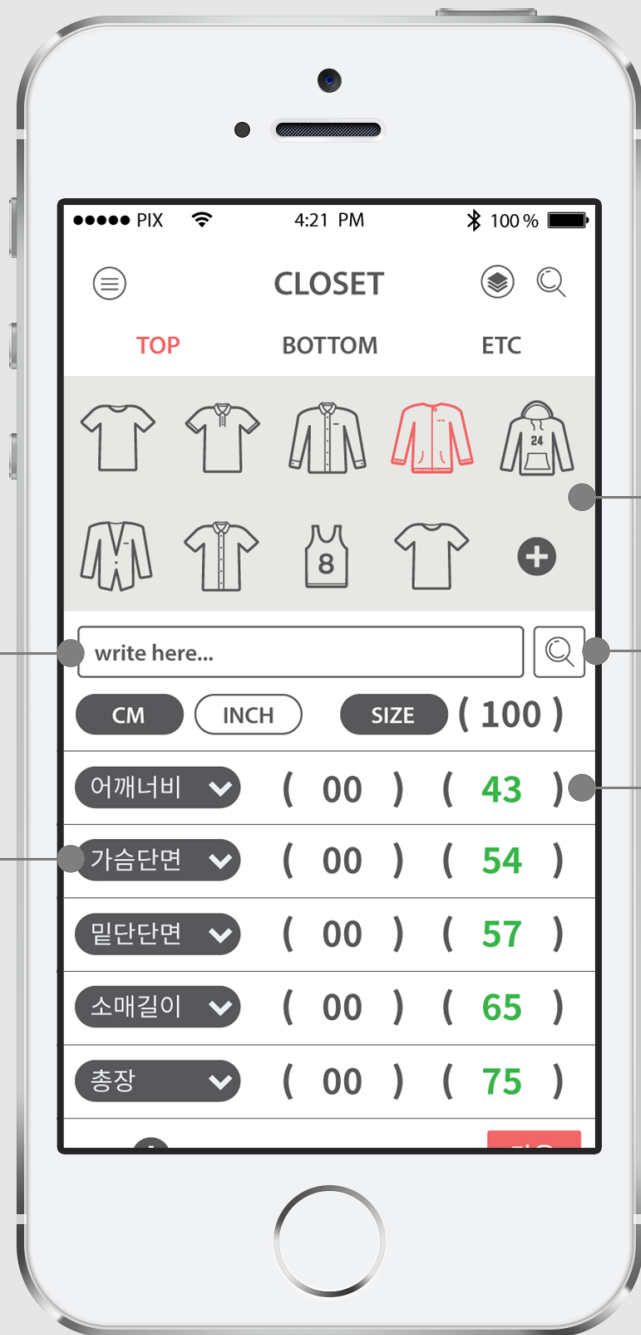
●●●●● PIX 4:21 PM 100 %

CLOSET

TOP BOTTOM ETC

24

8

write here...

CM INCH SIZE ( 100 )

어깨너비 ( 00 ) ( 43 )

가슴단면 ( 00 ) ( 54 )

밑단단면 ( 00 ) ( 57 )

소매길이 ( 00 ) ( 65 )

총장 ( 00 ) ( 75 )

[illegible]